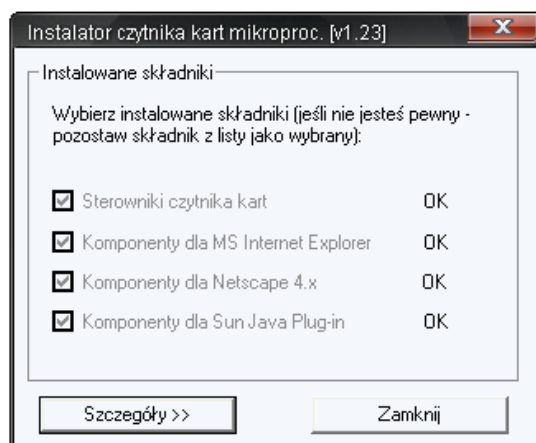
Instalator czytnika kart mikroproc. [v1.23]

Instalowane składniki

Wybierz instalowane składniki (jeśli nie jesteś pewny - pozostaw składnik z listy jako wybrany):

Sterowniki czytnika kart OK

Komponenty dla MS Internet Explorer OK

Komponenty dla Netscape 4.x OK

Komponenty dla Sun Java Plug-in OK

Szczegóły >>

Zamknij